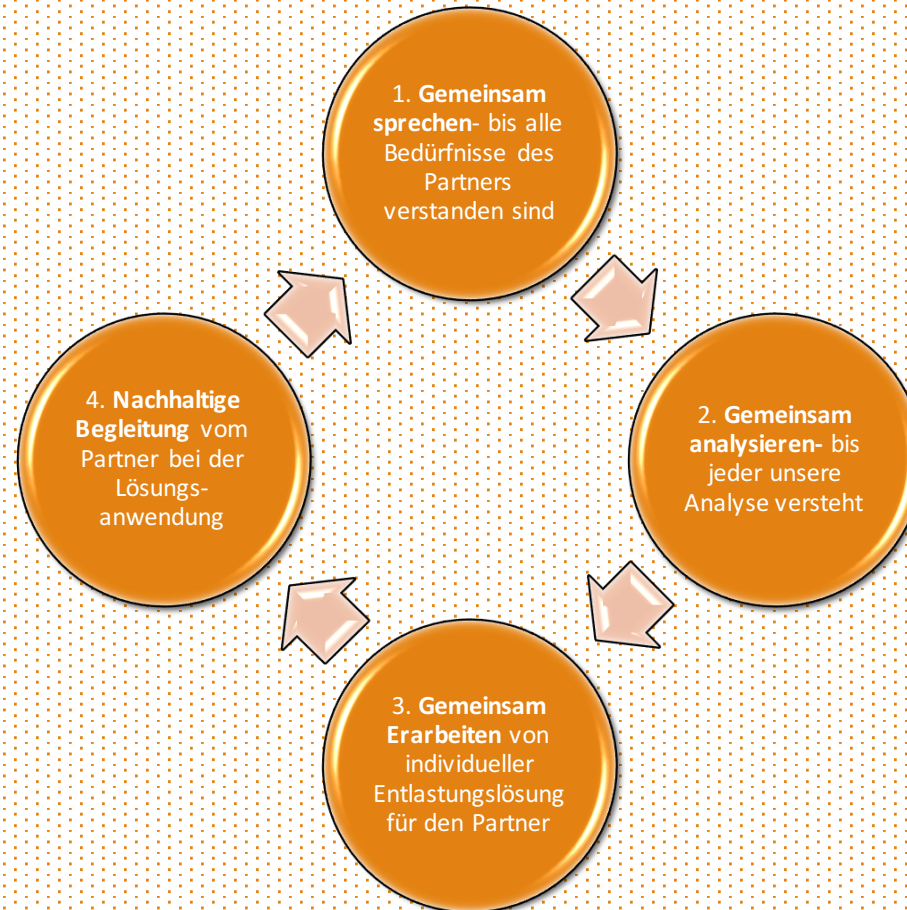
1. Gemeinsam sprechen- bis alle Bedürfnisse des Partners verstanden sind

2. Gemeinsam analysieren- bis jeder unsere Analyse versteht

3. Gemeinsam Erarbeiten von individueller Entlastungslösung für den Partner

4. Nachhaltige Begleitung vom Partner bei der Lösungsanwendung